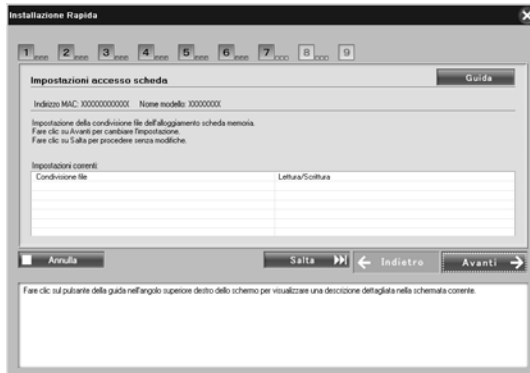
Installazione Rapida

1 2 3 4 5 6 7 8 9

Impostazioni accesso scheda

Guida

Indirizzo MAC: XXXXXXXXXXXX Nome modello: XXXXXXXX

Impostazione della condivisione file dell'alloggiamento scheda memoria.
Fare clic su Avanti per cambiare l'impostazione.
Fare clic su Salta per procedere senza modifiche.

Impostazioni correnti

| Condivisione file | Lettura/Scrittura |
|---|---|

Annulla

Salta

Indietro

Avanti

Fare clic sul pulsante della guida nell'angolo superiore destro dello schermo per visualizzare una descrizione dettagliata nella schermata corrente.